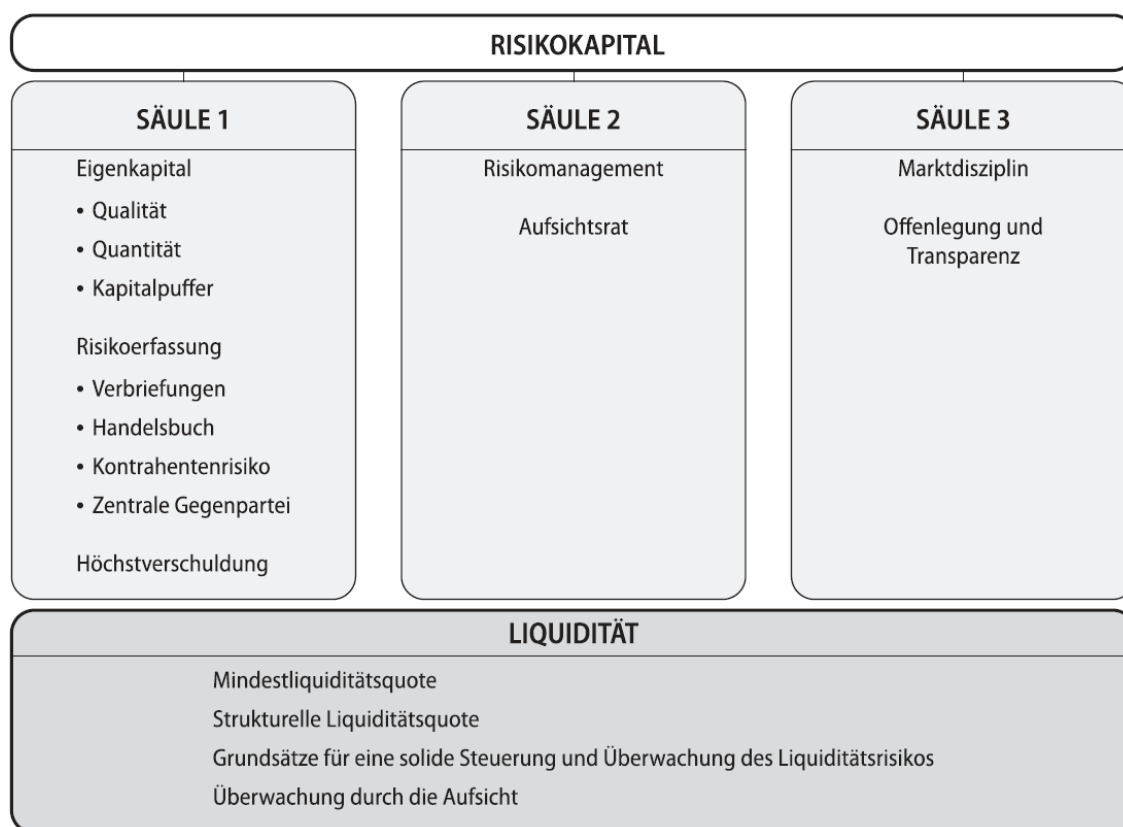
RISIKOKAPITAL

SÄULE 1

Eigenkapital

• Qualität

• Quantität

• Kapitalpuffer

Risikoerfassung

• Verbriefungen

• Handelsbuch

• Kontrahentenrisiko

• Zentrale Gegenpartei

Höchstverschuldung

SÄULE 2

Risikomanagement

Aufsichtsrat

SÄULE 3

Marktdisziplin

Offenlegung und Transparenz

LIQUIDITÄT

Mindestliquiditätsquote

Strukturelle Liquiditätsquote

Grundsätze für eine solide Steuerung und Überwachung des Liquiditätsrisikos

Überwachung durch die Aufsicht